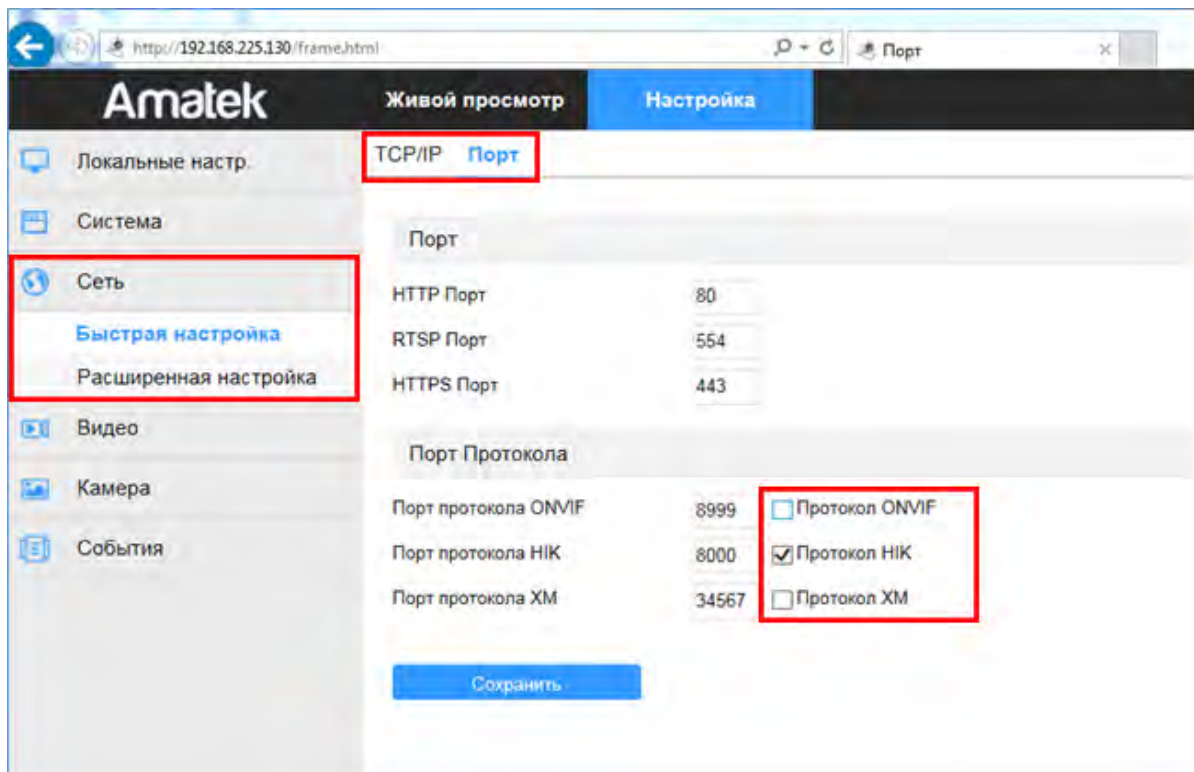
http://192.168.225.130/frame.html
Порт

Amatek
Живой просмотр
Настройка

Локальные настр.
Система
Сеть
Быстрая настройка
Расширенная настройка
Видео
Камера
События

TCP/IP Порт

Порт

| HTTP Порт | 80 |
|---|---|
| RTSP Порт | 554 |
| HTTPS Порт | 443 |

Порт Протокола

| Порт протокола ONVIF | 8999 | Протокол ONVIF |
|---|---|---|
| Порт протокола HIK | 8000 | Протокол HIK |
| Порт протокола XM | 34567 | Протокол XM |

Сохранить